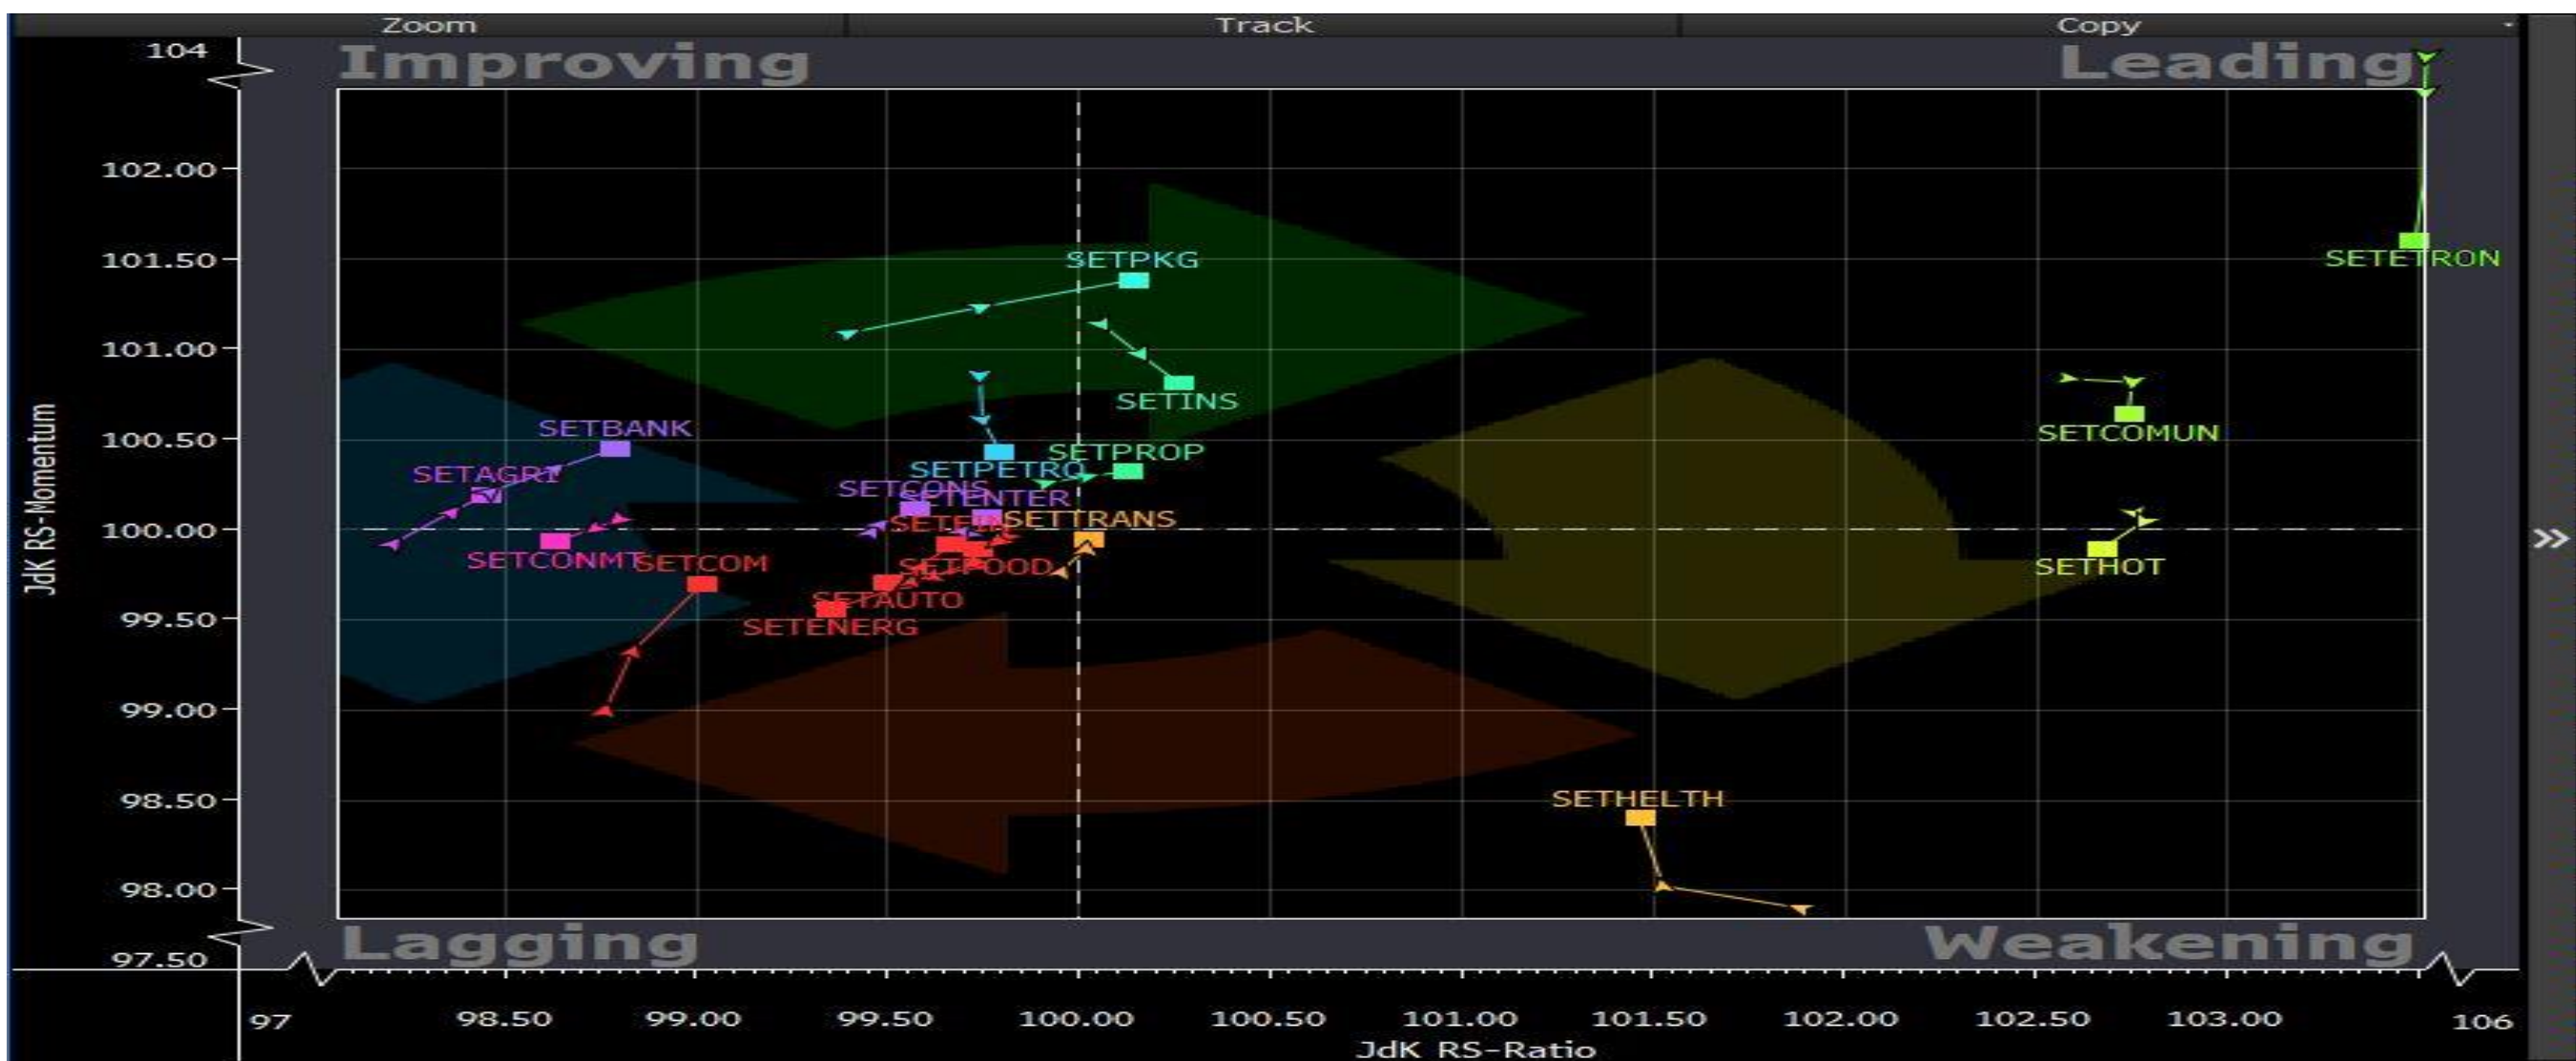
Zoom Track Copy

Improving

Leading

Lagging

Weakening

104
102.00
101.50
101.00
100.50
100.00
99.50
99.00
98.50
98.00
97.50

JdK RS-Momentum

SETPKG
SETETRON
SETINS
SETBANK
SETCOMUN
SETPROP
SETAGRI
SETPETRO
SETCONS
SETENTER
SETFIN
SETTRANS
SETCONMT
SETCOM
SETFOOD
SETHOT
SETAUTO
SETENERG
SETHELTH

»

97
98.50
99.00
99.50
100.00
100.50
101.00
101.50
102.00
102.50
103.00
106

JdK RS-Ratio